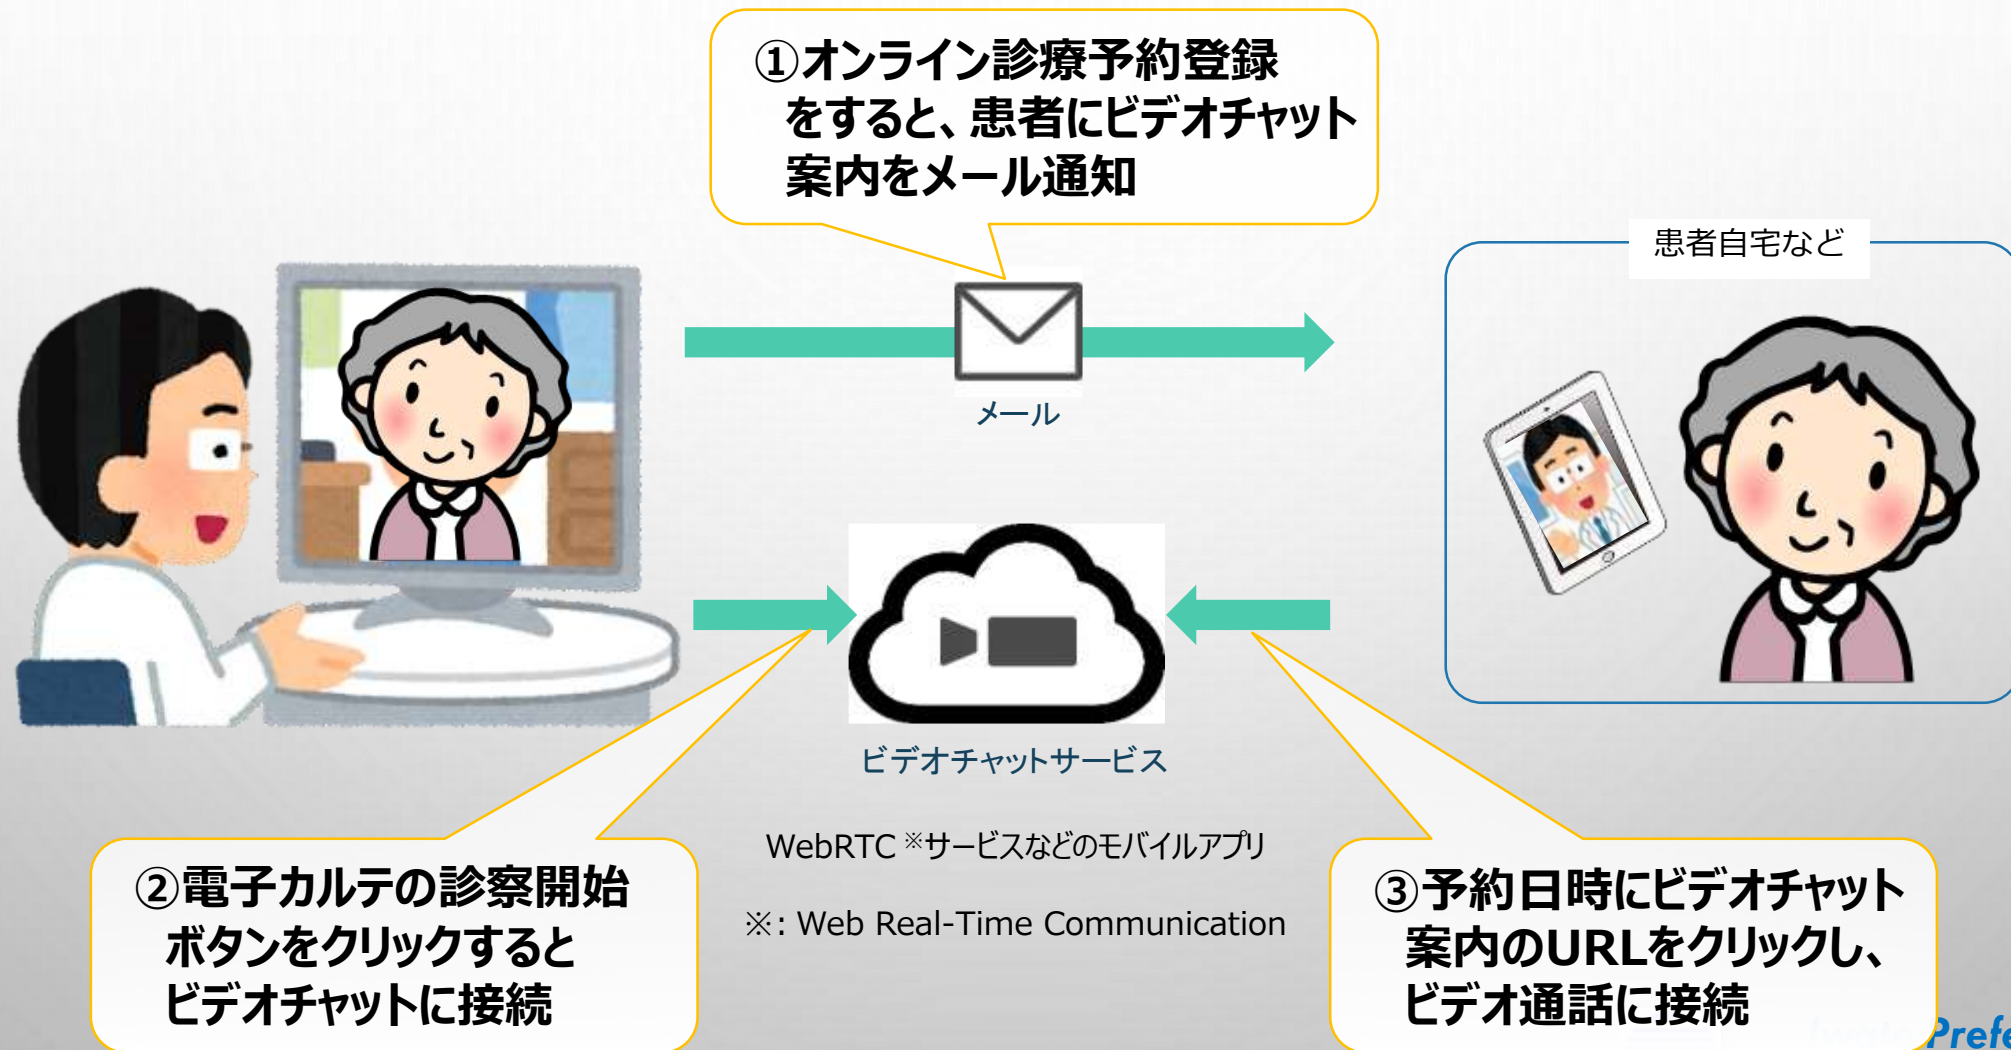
①オンライン診療予約登録をすると、患者にビデオチャット案内をメール通知

患者自宅など

メール

ビデオチャットサービス

WebRTC ※サービスなどのモバイルアプリ

※: Web Real-Time Communication

②電子カルテの診察開始ボタンをクリックするとビデオチャットに接続

③予約日時にビデオチャット案内のURLをクリックし、ビデオ通話に接続

Prefe